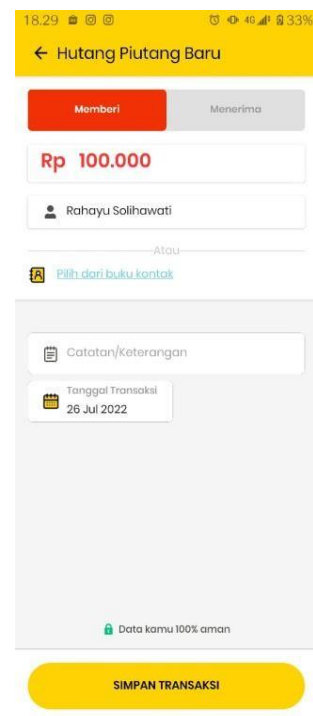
18.29 4G 33%

← Hutang Piutang Baru

Memberi

Menerima

Rp 100.000

Rahayu Solihawati

Atau

Pilih dari buku kontak

Catatan/Keterangan

Tanggal Transaksi
26 Jul 2022

Data kamu 100% aman

SIMPAN TRANSAKSI